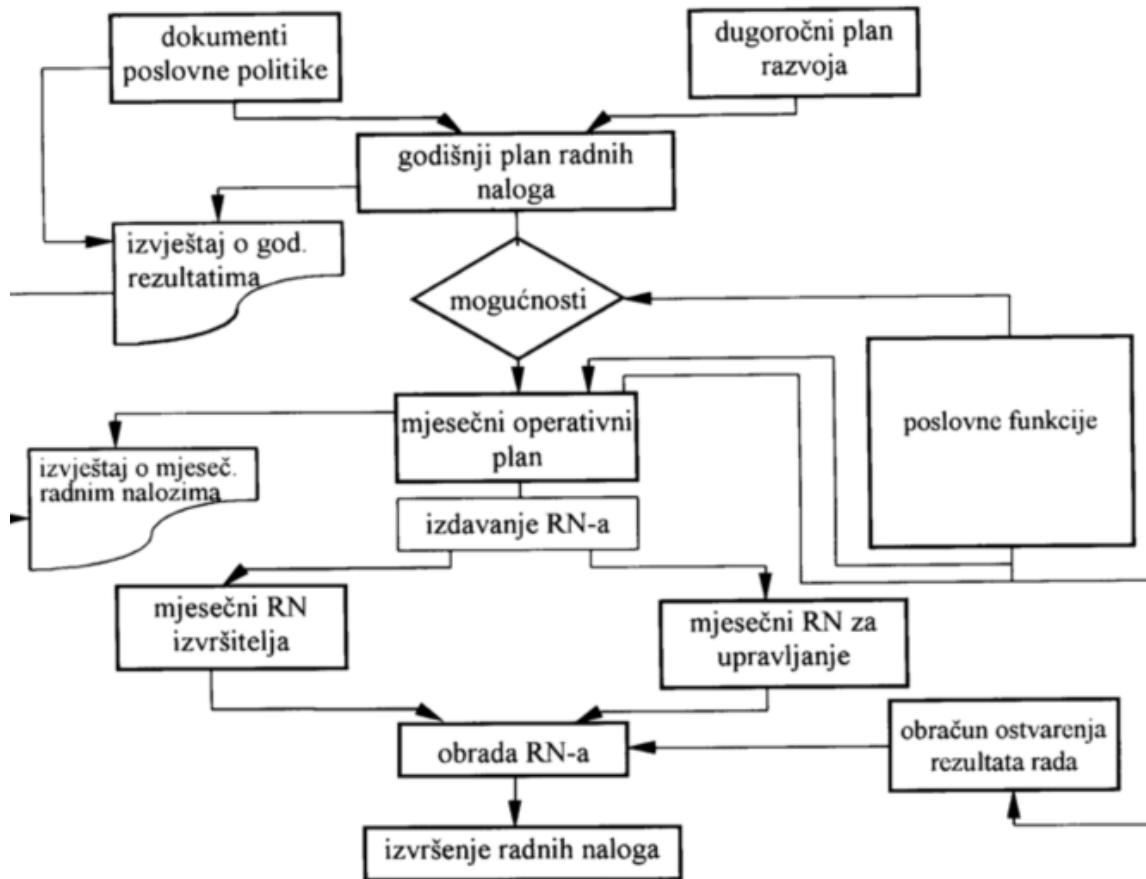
dokumenti poslovne politike

dugoročni plan razvoja

godišnji plan radnih naloga

izvještaj o god. rezultatima

mogućnosti

poslovne funkcije

mjesečni operativni plan

izvještaj o mjeseč. radnim nalozima

izdavanje RN-a

mjesečni RN izvršitelja

mjesečni RN za upravljanje

obrada RN-a

obračun ostvarenja rezultata rada

izvršenje radnih naloga